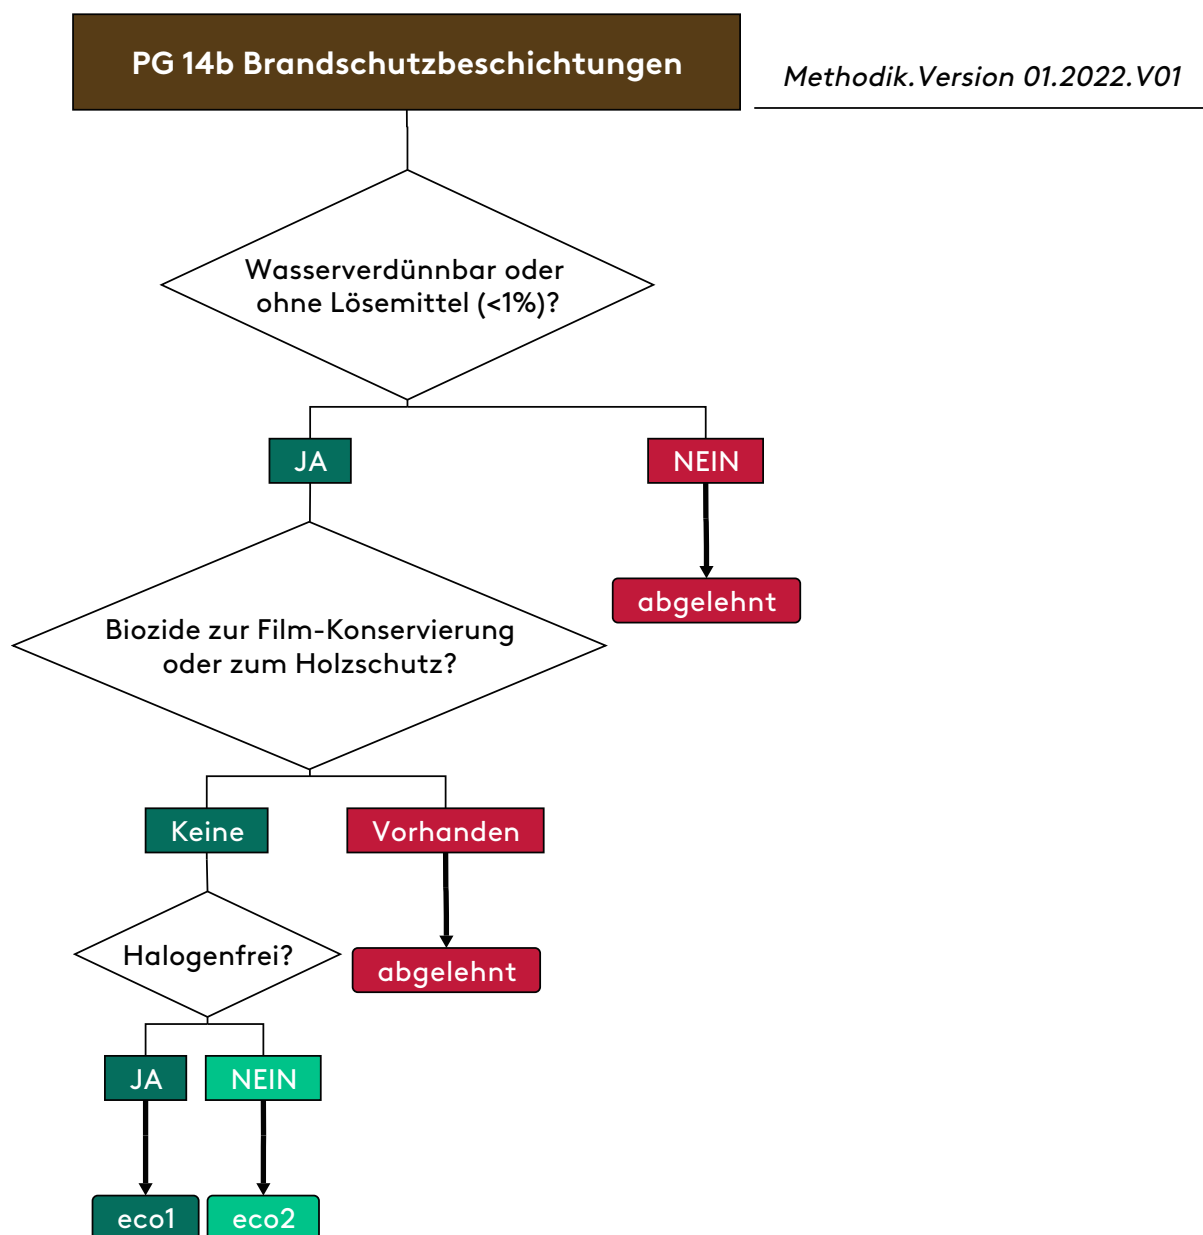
PG 14b Brandschutzbeschichtungen

Methodik.Version 01.2022.V01

Wasserverdünnbar oder ohne Lösemittel (<1%)?

JA

NEIN

abgelehnt

Biozide zur Film-Konservierung oder zum Holzschutz?

Keine

Vorhanden

abgelehnt

Halogenfrei?

JA

NEIN

eco1

eco2